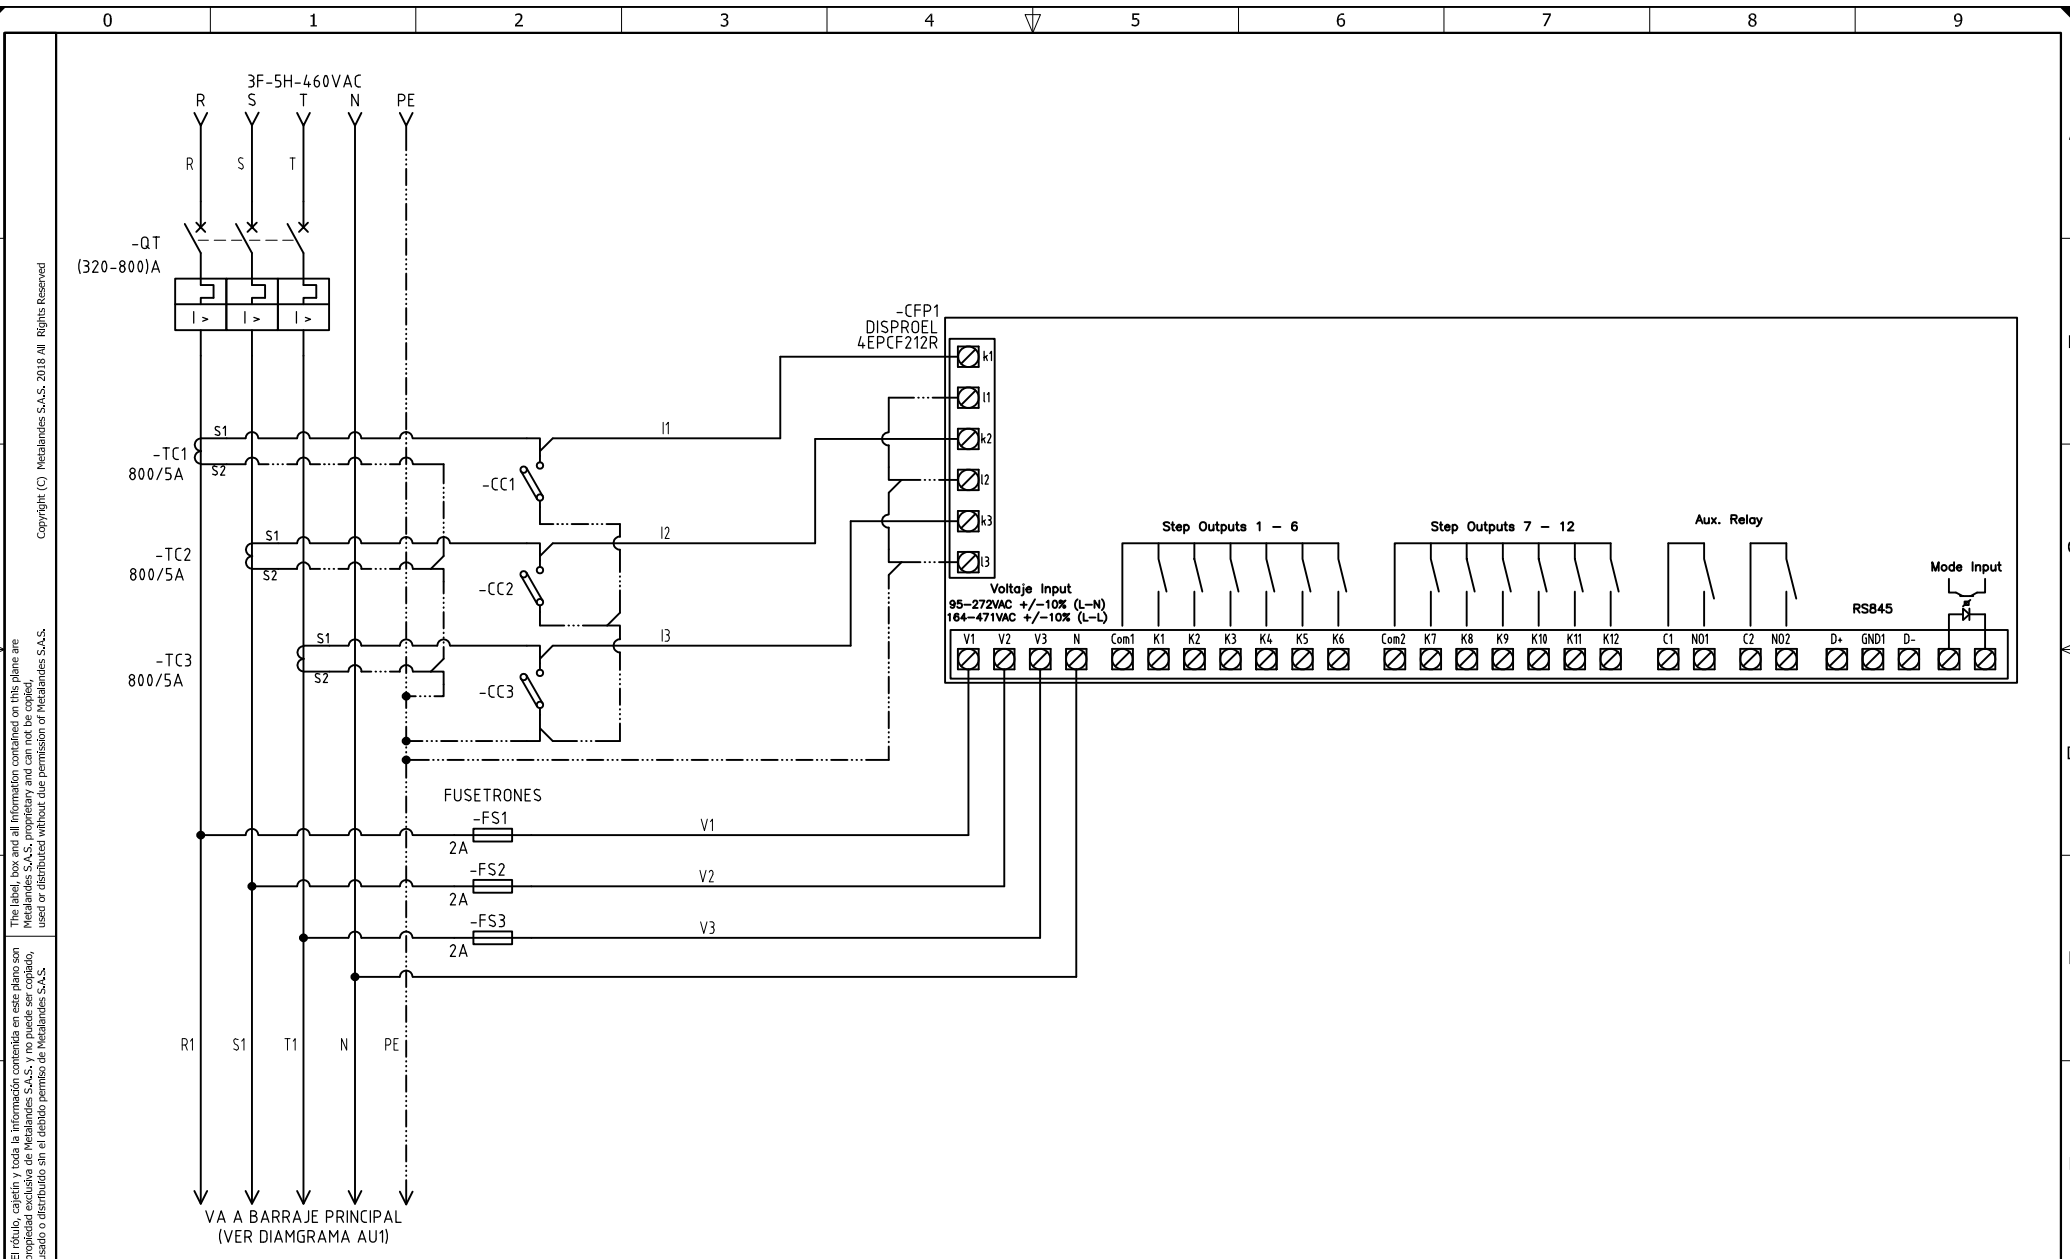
0 1 2 3 4 5 6 7 8 9

Copyright (C) Metalandes S.A.S. 2018 All Rights Reserved

The label, box and all information contained on this plane are Metalandes S.A.S. proprietary and can not be copied, used or distributed without due permission of Metalandes S.A.S.

El rótulo, cajetín y toda la información contenida en este plano son propiedad exclusiva de Metalandes S.A.S. y no puede ser copiado, usado o distribuido sin el debido permiso de Metalandes S.A.S.

3F-5H-460VAC
R S T N PE

R S T

-QT
(320-800)A

I > I > I >

-TC1
800/5A
S1
S2

-TC2
800/5A
S1
S2

-TC3
800/5A
S1
S2

-CC1
-CC2
-CC3

I1
I2
I3

-CFP1
DISPROEL
4EPCF212R

k1
l1
k2
l2
k3
l3

Voltaje Input
95-272VAC +/-10% (L-N)
164-471VAC +/-10% (L-L)

Step Outputs 1 - 6
Step Outputs 7 - 12
Aux. Relay
Mode Input
RS845

V1 V2 V3 N Com1 K1 K2 K3 K4 K5 K6 Com2 K7 K8 K9 K10 K11 K12 C1 NO1 C2 NO2 D+ GND1 D-

FUSETRONES
-FS1
2A
V1
-FS2
2A
V2
-FS3
2A
V3

R1 S1 T1 N PE

VA A BARRAJE PRINCIPAL
(VER DIAMGRAMA AU1)